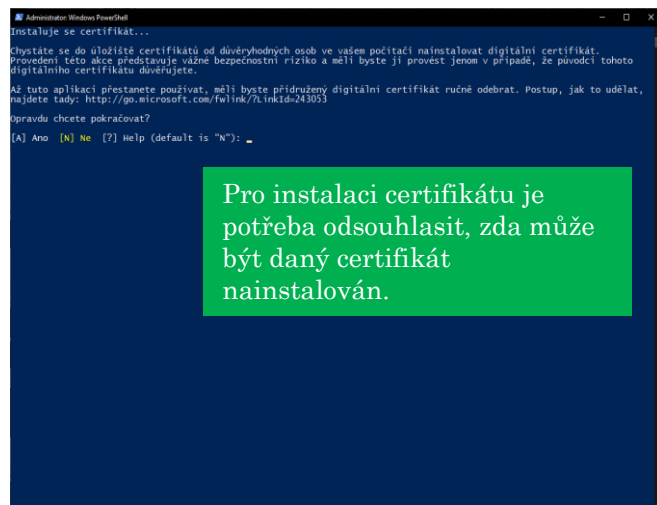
Administrator: Windows PowerShell

Instaluje se certifikát...

Chystáte se do úložiště certifikátů od důvěryhodných osob ve vašem počítači nainstalovat digitální certifikát. Provedení této akce představuje vážné bezpečnostní riziko a měli byste ji provést jenom v případě, že původci tohoto digitálního certifikátu důvěřujete.

Až tuto aplikaci přestanete používat, měli byste přidružený digitální certifikát ručně odebrat. Postup, jak to udělat, najdete tady: http://go.microsoft.com/fwlink/?LinkId=243053

Opravdu chcete pokračovat?

[A] Ano [N] Ne [?] Help (default is "N"): _

Pro instalaci certifikátu je potřeba odsouhlasit, zda může být daný certifikát nainstalován.